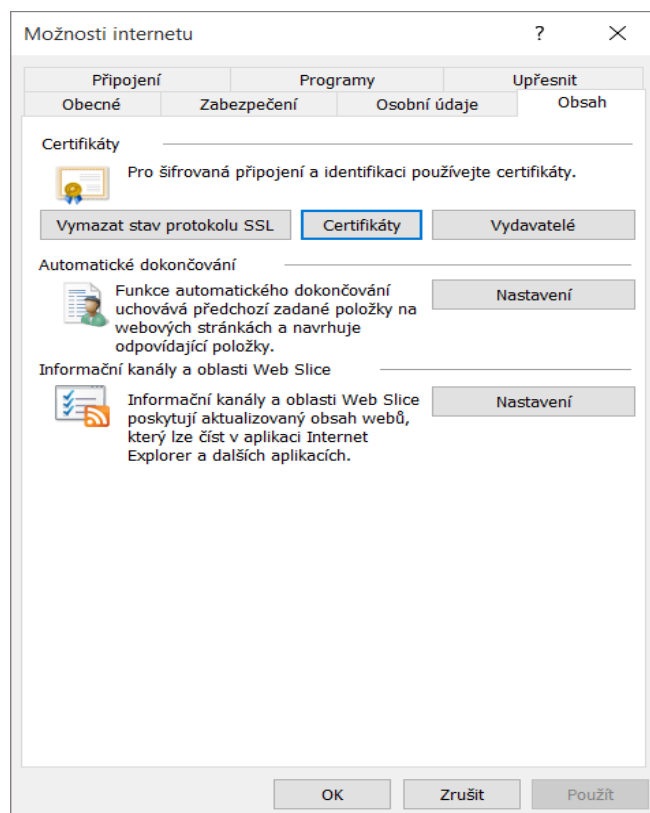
Možnosti internetu ? ✕

Připojení
Programy
Upřesnit
Obecné
Zabezpečení
Osobní údaje
Obsah

Certifikáty

Pro šifrovaná připojení a identifikaci používejte certifikáty.

Vymazat stav protokolu SSL
Certifikáty
Vydavatelé

Automatické dokončování

Funkce automatického dokončování uchovává předchozí zadané položky na webových stránkách a navrhuje odpovídající položky.

Nastavení

Informační kanály a oblasti Web Slice

Informační kanály a oblasti Web Slice poskytují aktualizovaný obsah webů, který lze číst v aplikaci Internet Explorer a dalších aplikacích.

Nastavení

OK
Zrušit
Použít